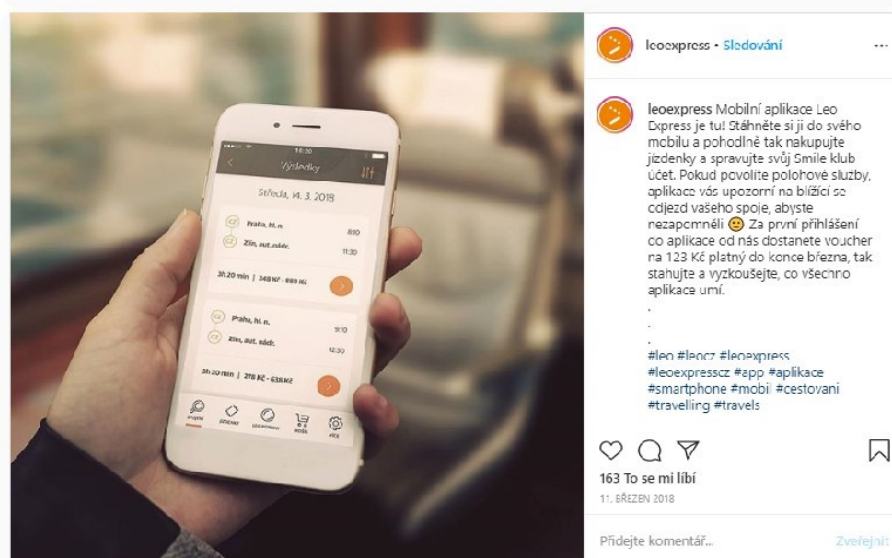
16:30

Výsledky

Středa, 14. 3. 2018

Praha, hl. n.
8:10
Zlín, aut. nádr.
11:30
3h 20 min | 348 Kč - 699 Kč

Praha, hl. n.
9:10
Zlín, aut. nádr.
12:30
3h 20 min | 298 Kč - 638 Kč

leoexpress • Sledování

leoexpress Mobilní aplikace Leo Express je tu! Stáhněte si ji do svého mobilu a pohodlně tak nakupujte jízdenky a spravujte svůj Smile klub účet. Pokud povolíte polohové služby, aplikace vás upozorní na blížící se odjezd vašeho spoje, abyste nezapomněli 🙂 Za první přihlášení do aplikace od nás dostanete voucher na 123 Kč platný do konce března, tak stahujte a vyzkoušejte, co všechno aplikace umí.
.
.
.
#leo #leocz #leoexpress #leoexpresscz #app #aplikace #smartphone #mobil #cestovani #travelling #travels

163 To se mi líbí
11. BŘEZEN 2018

Přidejte komentář...
Zveřejnit